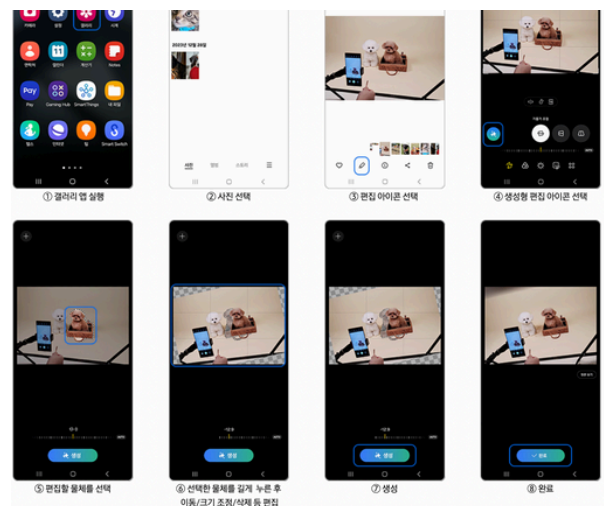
① 갤러리 앱 실행

② 사진 선택

③ 편집 아이콘 선택

④ 생성형 편집 아이콘 선택

⑤ 편집할 물체를 선택

⑥ 선택한 물체를 길게 누른 후 이동/크기 조정/삭제 등 편집

⑦ 생성

⑧ 완료

Pay
Gaming Hub
SmartThings
Notes
Smart Switch
사진
앨범
스토리
생성
완료